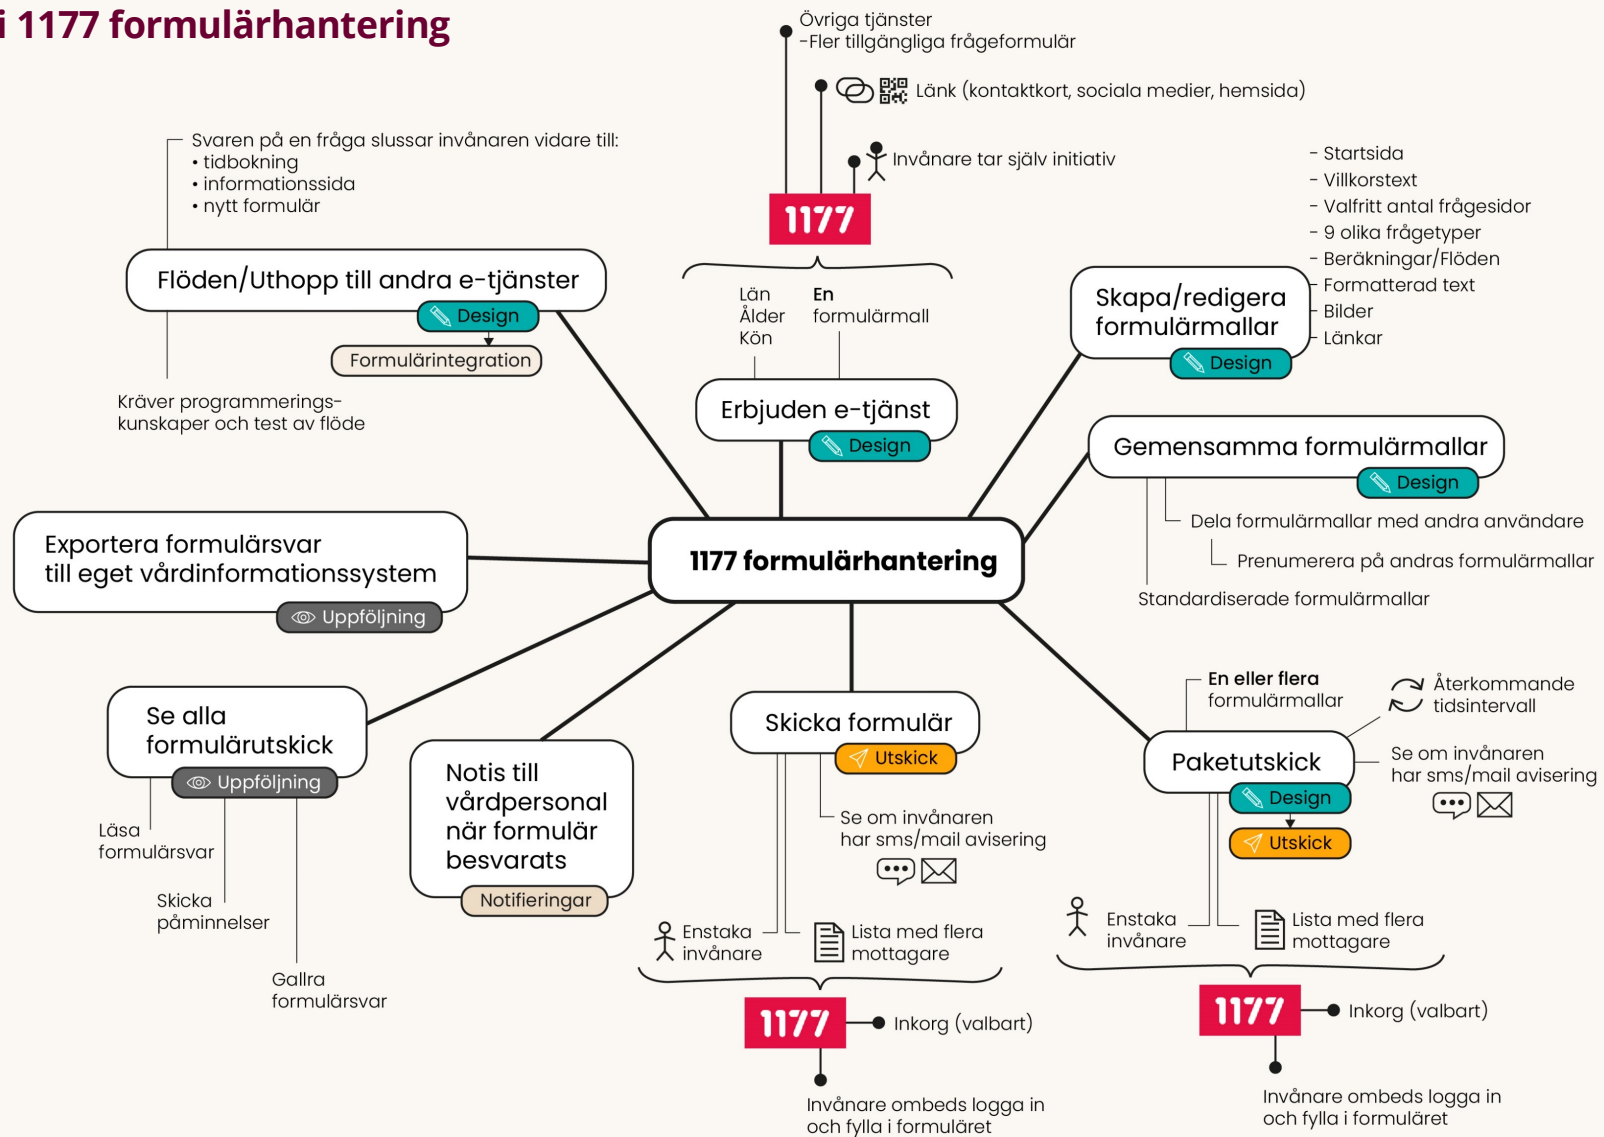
i 1177 formulärhantering

Övriga tjänster
-Fler tillgängliga frågeformulär

Länk (kontaktkort, sociala medier, hemsida)

Invånare tar själv initiativ

1177

Svaren på en fråga slussar invånaren vidare till:
• tidbokning
• informationssida
• nytt formulär

Flöden/Uthopp till andra e-tjänster
Design
Formulärintegration

Kräver programmeringskunskaper och test av flöde

Län
Ålder
Kön

En formulärmall

Erbjuden e-tjänst
Design

- Startsida
- Villkorstext
- Valfritt antal frågesidor
- 9 olika frågetyper
- Beräkningar/Flöden
- Formatterad text
- Bilder
- Länkar

Skapa/redigera formulärmallar
Design

Gemensamma formulärmallar
Design

Dela formulärmallar med andra användare

Prenumerera på andras formulärmallar

Standardiserade formulärmallar

Exportera formulärsvar till eget vårdinformationssystem
Uppföljning

1177 formulärhantering

Se alla formulärutskick
Uppföljning

Läsa formulärsvar

Skicka påminnelser

Gallra formulärsvar

Notis till vårdpersonal när formulär besvarats
Notifieringar

Skicka formulär
Utskick

Se om invånaren har sms/mail avisering

Enstaka invånare

Lista med flera mottagare

1177

Inkorg (valbart)

Invånare ombeds logga in och fylla i formuläret

En eller flera formulärmallar

Återkommande tidsintervall

Paketutskick
Design
Utskick

Se om invånaren har sms/mail avisering

Enstaka invånare

Lista med flera mottagare

1177

Inkorg (valbart)

Invånare ombeds logga in och fylla i formuläret